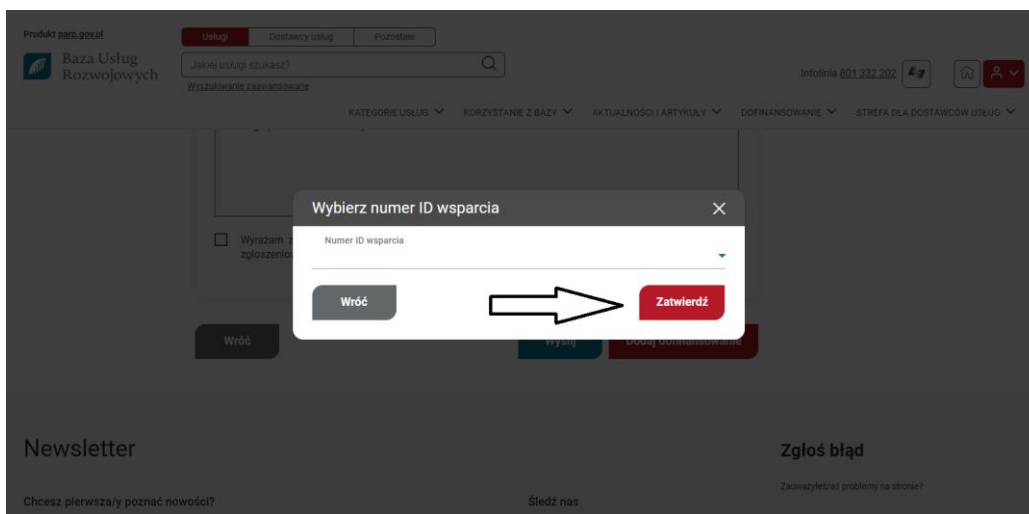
Produkt parp.gov.pl

Baza Usług Rozwojowych

Usługi | Dostawcy usług | Pozostałe

Jakiej usługi szukasz?

Wyszukiwanie zaawansowane

Infolinia 801 332 202

KATEGORIE USŁUG | KORZYSTANIE Z BAZY | AKTUALNOŚCI I ARTYKUŁY | DOFINANSOWANIE | STREFA DLA DOSTAWCÓW USŁUG

Wyrażam: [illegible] zgłoszenio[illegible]

Wybierz numer ID wsparcia

Numer ID wsparcia

Wróć

Zatwierdź

Wróć

Wyślij

Dodaj dofinansowanie

Newsletter

Chcesz pierwsza/y poznać nowości?

Śledź nas

Zgłoś błąd

Zauważyłeś/aś problemy na stronie?